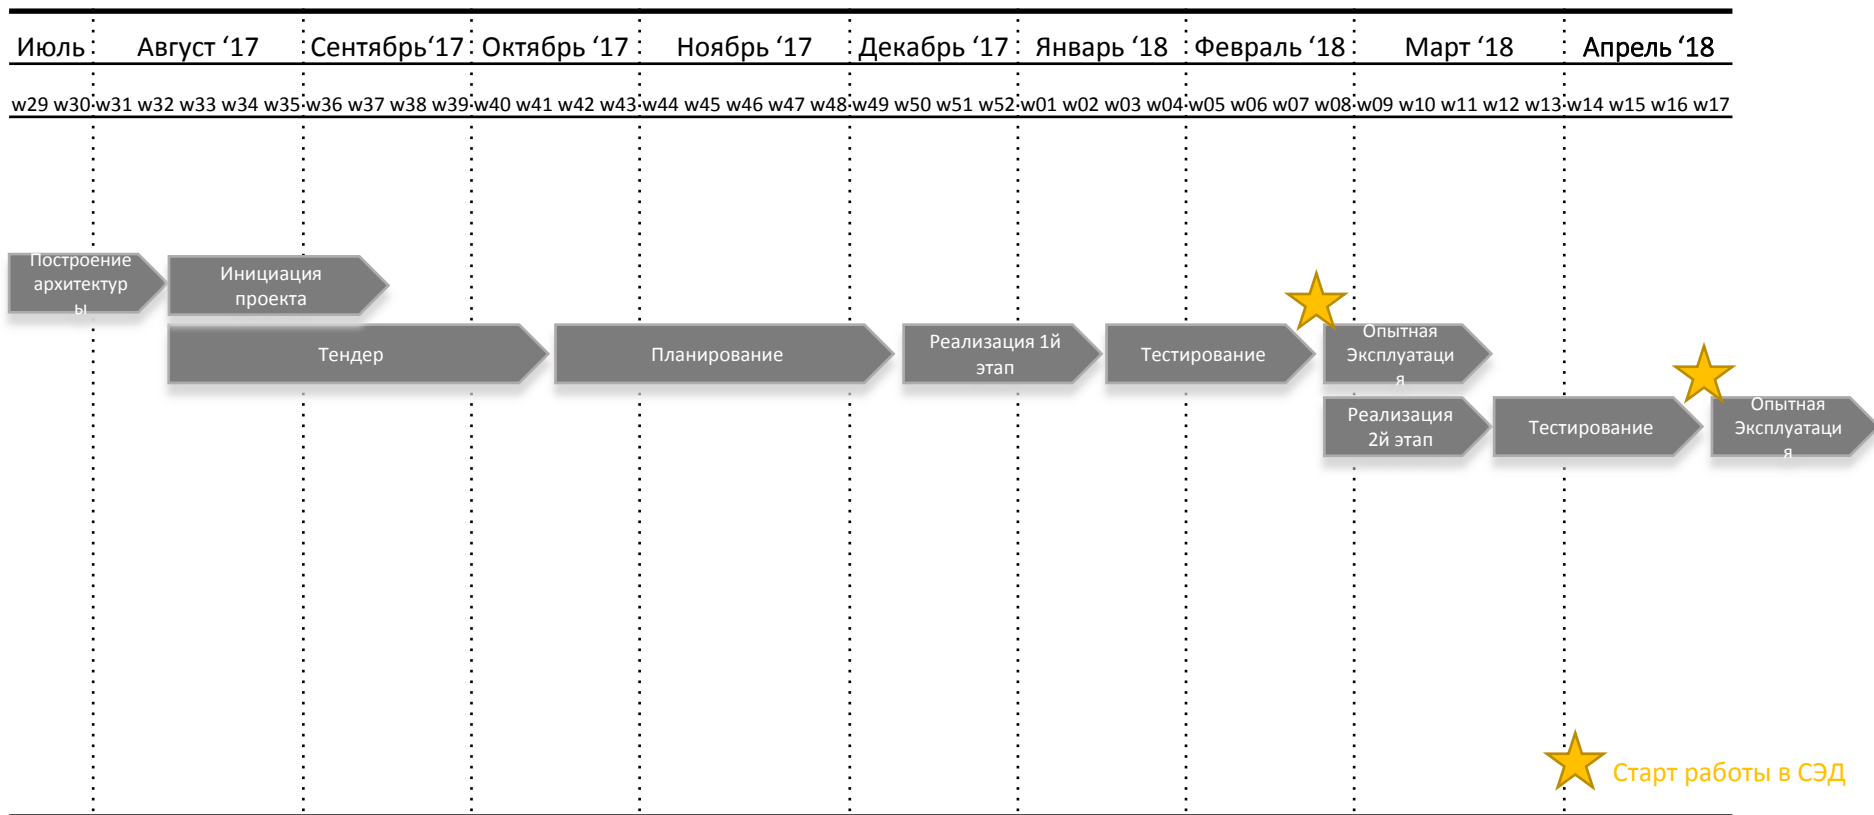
| Июль | Август ‘17 | Сентябрь‘17 | Октябрь ‘17 | Ноябрь ‘17 | Декабрь ‘17 | Январь ‘18 | Февраль ‘18 | Март ‘18 | Апрель ‘18 |
|---|---|---|---|---|---|---|---|---|---|
| w29 w30 | w31 w32 w33 w34 w35 | w36 w37 w38 w39 | w40 w41 w42 w43 | w44 w45 w46 w47 w48 | w49 w50 w51 w52 | w01 w02 w03 w04 | w05 w06 w07 w08 | w09 w10 w11 w12 w13 | w14 w15 w16 w17 |

Построение архитектуры

Инициация проекта

Тендер

Планирование

Реализация 1й этап

Тестирование

Опытная Эксплуатация

Реализация 2й этап

Тестирование

Опытная Эксплуатация

Старт работы в СЭД